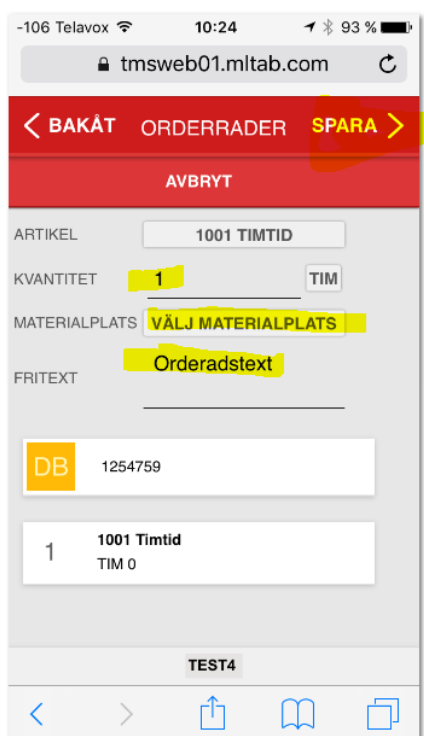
-106 Telavox 10:24 93 %

tmsweb01.mltab.com

< BAKÅT ORDERRADER SPARA >

AVBRYT

ARTIKEL 1001 TIMTID

KVANTITET 1 TIM

MATERIALPLATS VÄLJ MATERIALPLATS

FRITEXT Orderadstext

DB 1254759

1 1001 Timtid
TIM 0

TEST4